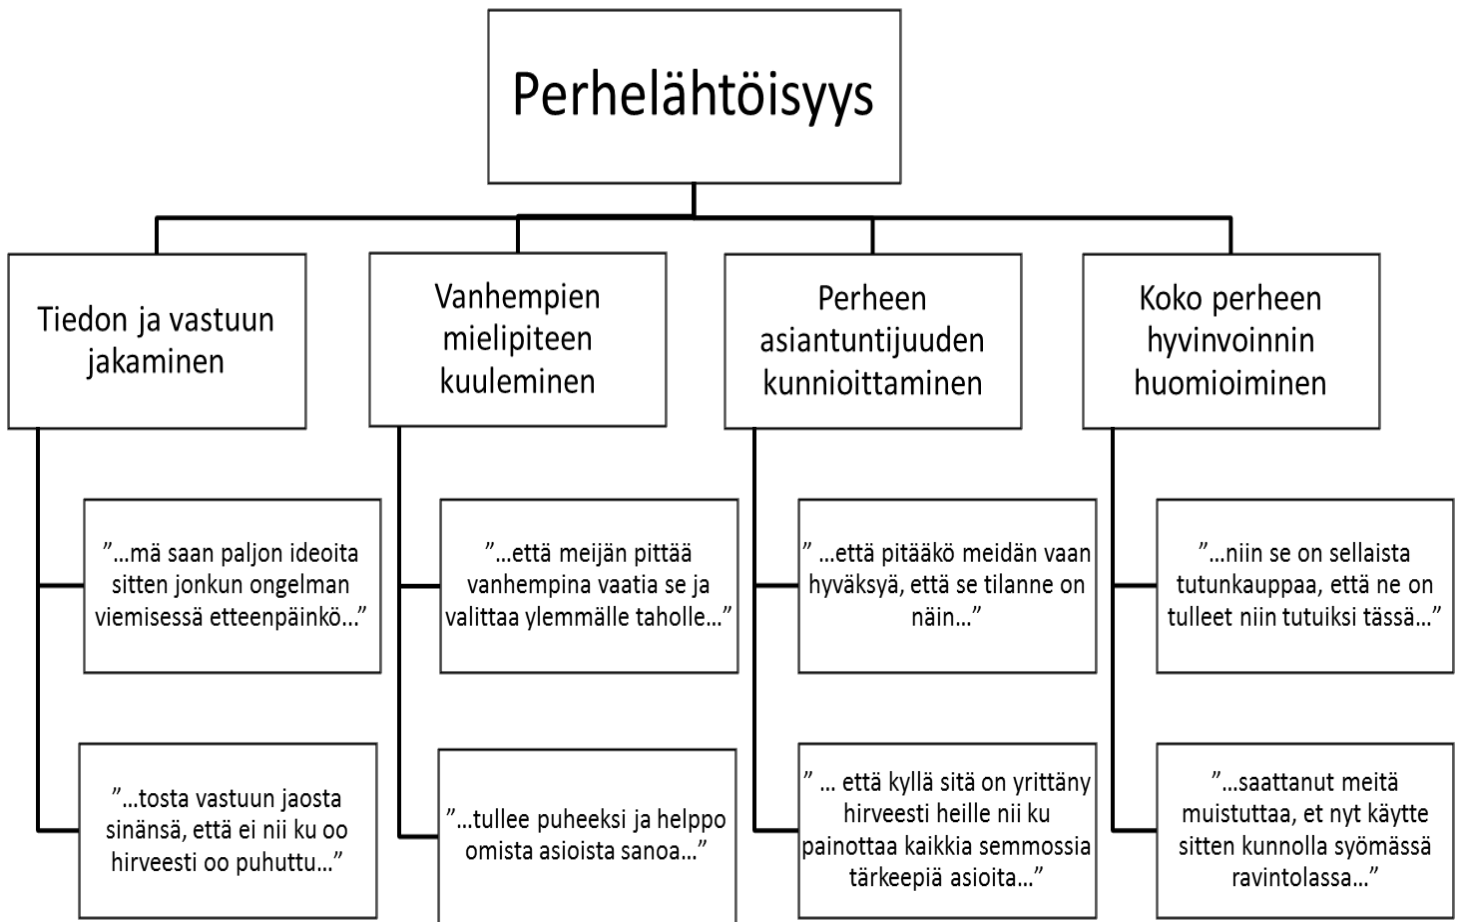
Perhelähtöisyys

Tiedon ja vastuun jakaminen

”…mä saan paljon ideoita sitten jonkun ongelman viemisessä etteenpäinkö…”

”…tosta vastuun jaosta sinänsä, että ei nii ku oo hirveesti oo puhuttu…”

Vanhempien mielipiteen kuuleminen

”…että meijän pittää vanhempina vaatia se ja valittaa ylemmälle taholle…”

”…tullee puheeksi ja helppo omista asioista sanoa…”

Perheen asiantuntijuuden kunnioittaminen

” …että pitääkö meidän vaan hyväksyä, että se tilanne on näin…”

” … että kyllä sitä on yrittäny hirveesti heille nii ku painottaa kaikkia semmossia tärkeepiä asioita…”

Koko perheen hyvinvoinnin huomioiminen

”…niin se on sellaista tutunkauppaa, että ne on tulleet niin tutuiksi tässä…”

”…saattanut meitä muistuttaa, et nyt käytte sitten kunnolla syömässä ravintolassa…”